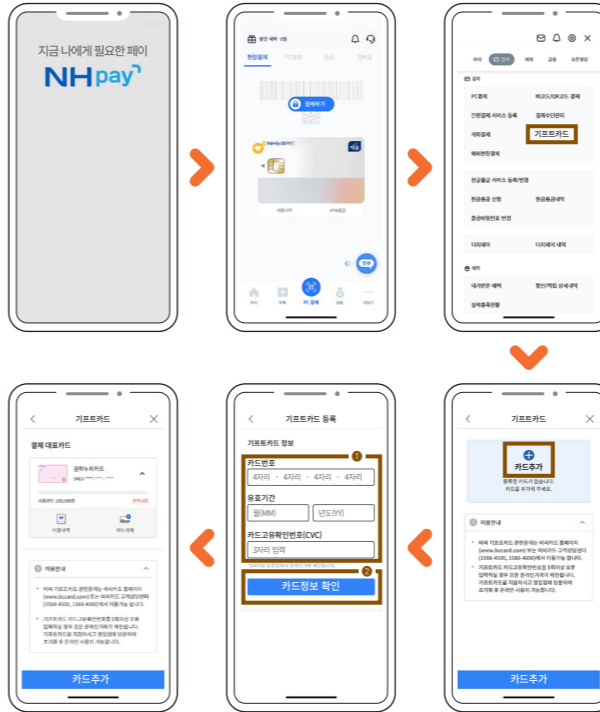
지금 나에게 필요한 페이

NHpay

현장결제

결제하기

NH농협카드

PC결제

기프트카드

카드추가

기프트카드

기프트카드 등록

기프트카드 정보

카드번호

4자리 - 4자리 - 4자리 - 4자리

유효기간

월(MM)

년도(YY)

카드고유확인번호(CVC)

3자리 입력

카드정보 확인

기프트카드

결제 대표카드

이용안내

카드추가

이용안내

카드추가